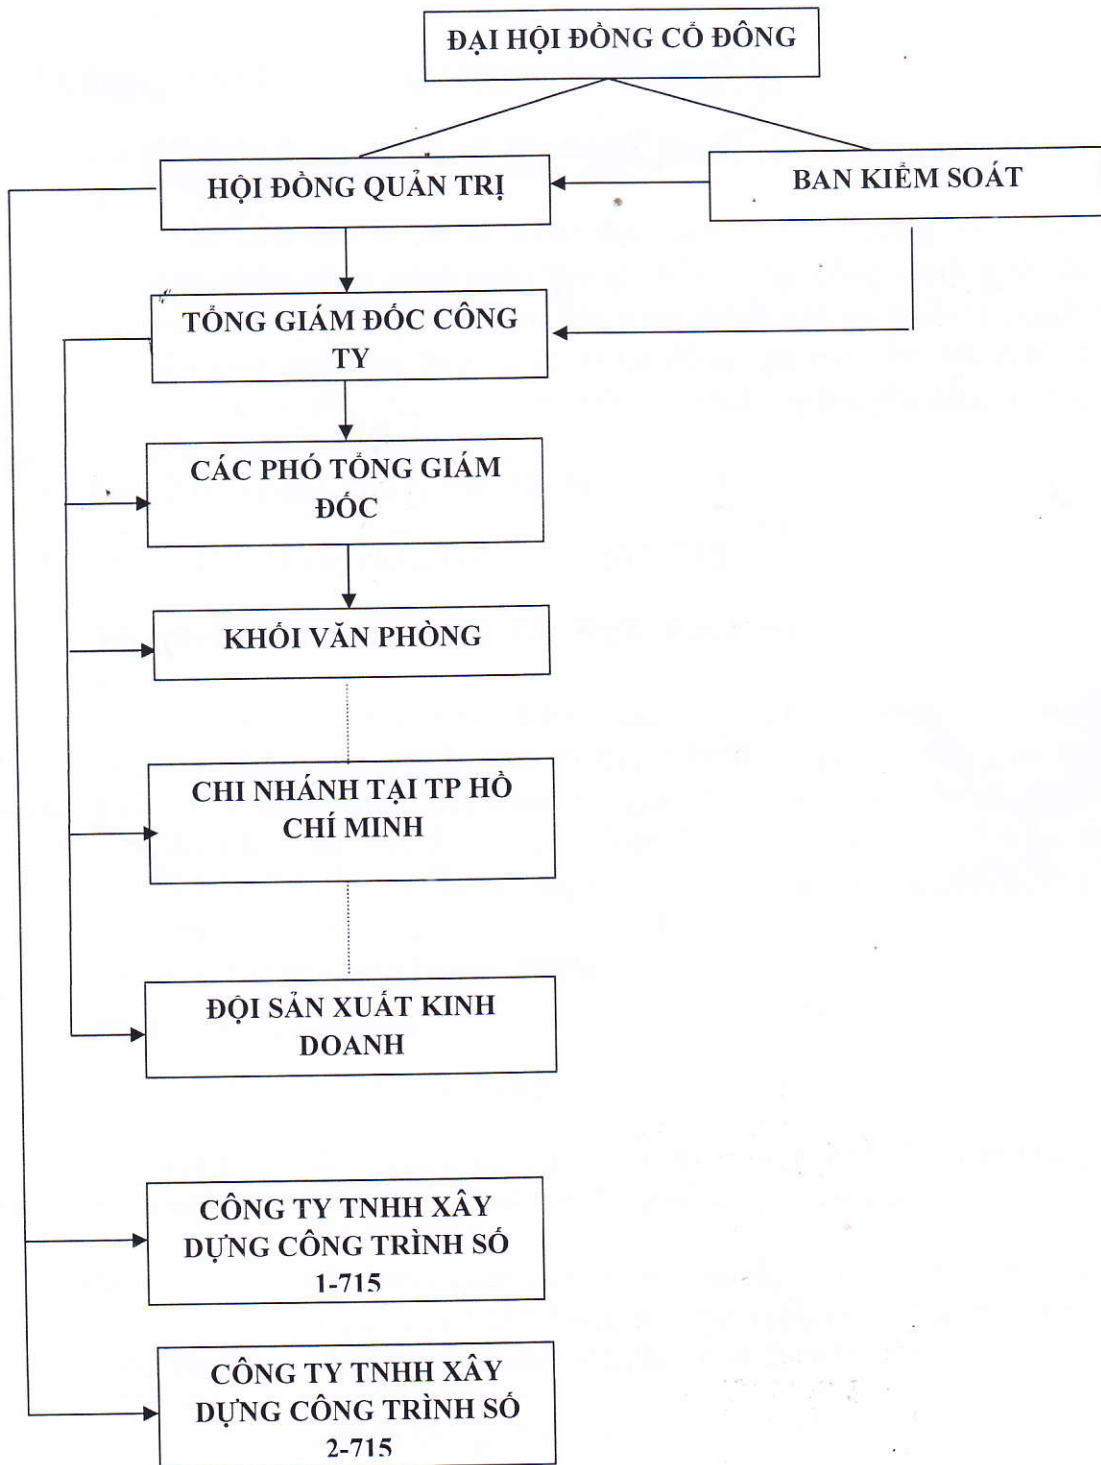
ĐẠI HỘI ĐỒNG CỔ ĐÔNG

HỘI ĐỒNG QUẢN TRỊ

BAN KIỂM SOÁT

TỔNG GIÁM ĐỐC CÔNG TY

CÁC PHÓ TỔNG GIÁM ĐỐC

KHỐI VĂN PHÒNG

CHI NHÁNH TẠI TP HỒ CHÍ MINH

ĐỘI SẢN XUẤT KINH DOANH

CÔNG TY TNHH XÂY DỰNG CÔNG TRÌNH SỐ 1-715

CÔNG TY TNHH XÂY DỰNG CÔNG TRÌNH SỐ 2-715